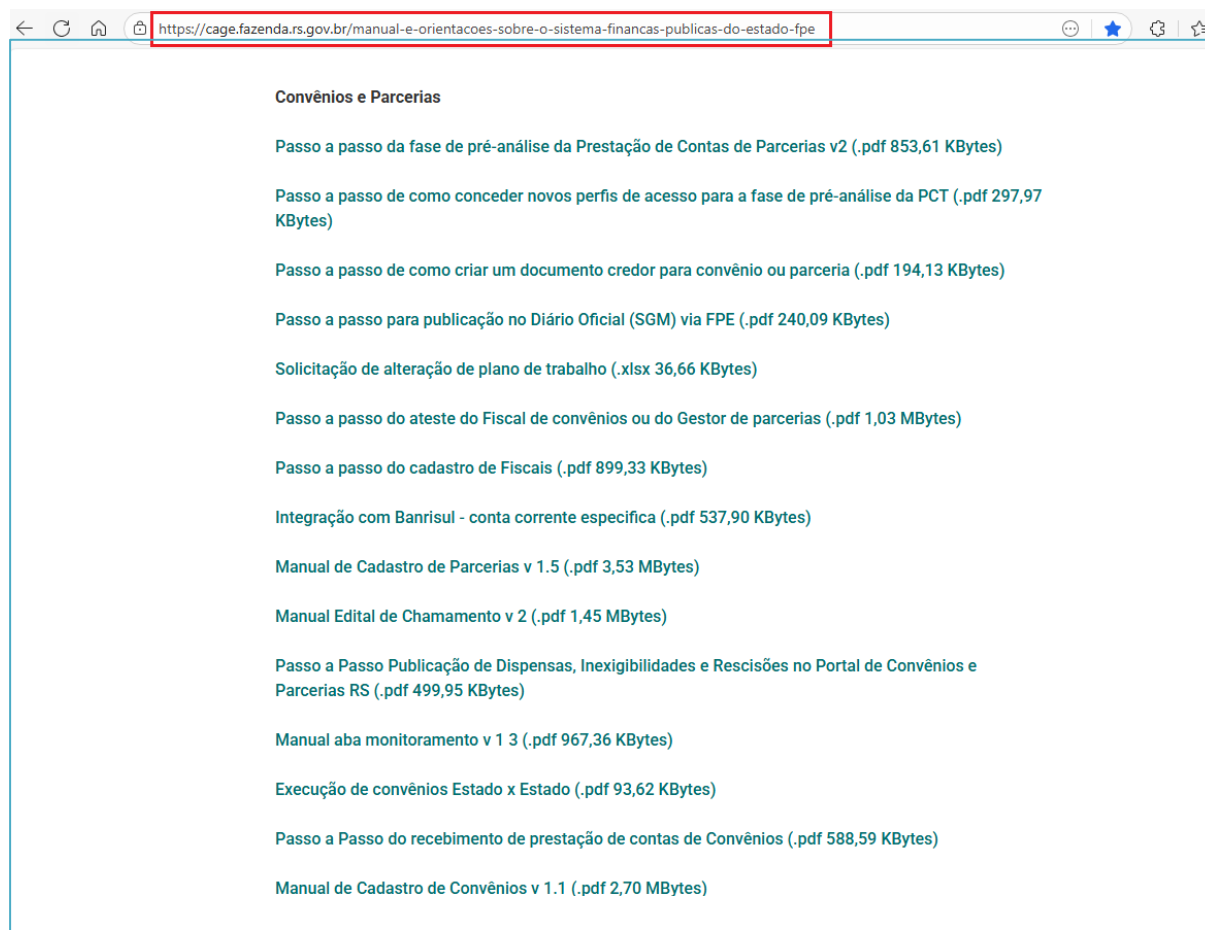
https://cage.fazenda.rs.gov.br/manual-e-orientacoes-sobre-o-sistema-financas-publicas-do-estado-fpe

Convênios e Parcerias

Passo a passo da fase de pré-análise da Prestação de Contas de Parcerias v2 (.pdf 853,61 KBytes)

Passo a passo de como conceder novos perfis de acesso para a fase de pré-análise da PCT (.pdf 297,97 KBytes)

Passo a passo de como criar um documento credor para convênio ou parceria (.pdf 194,13 KBytes)

Passo a passo para publicação no Diário Oficial (SGM) via FPE (.pdf 240,09 KBytes)

Solicitação de alteração de plano de trabalho (.xlsx 36,66 KBytes)

Passo a passo do ateste do Fiscal de convênios ou do Gestor de parcerias (.pdf 1,03 MBytes)

Passo a passo do cadastro de Fiscais (.pdf 899,33 KBytes)

Integração com Banrisul - conta corrente especifica (.pdf 537,90 KBytes)

Manual de Cadastro de Parcerias v 1.5 (.pdf 3,53 MBytes)

Manual Edital de Chamamento v 2 (.pdf 1,45 MBytes)

Passo a Passo Publicação de Dispensas, Inexigibilidades e Rescisões no Portal de Convênios e Parcerias RS (.pdf 499,95 KBytes)

Manual aba monitoramento v 1 3 (.pdf 967,36 KBytes)

Execução de convênios Estado x Estado (.pdf 93,62 KBytes)

Passo a Passo do recebimento de prestação de contas de Convênios (.pdf 588,59 KBytes)

Manual de Cadastro de Convênios v 1.1 (.pdf 2,70 MBytes)